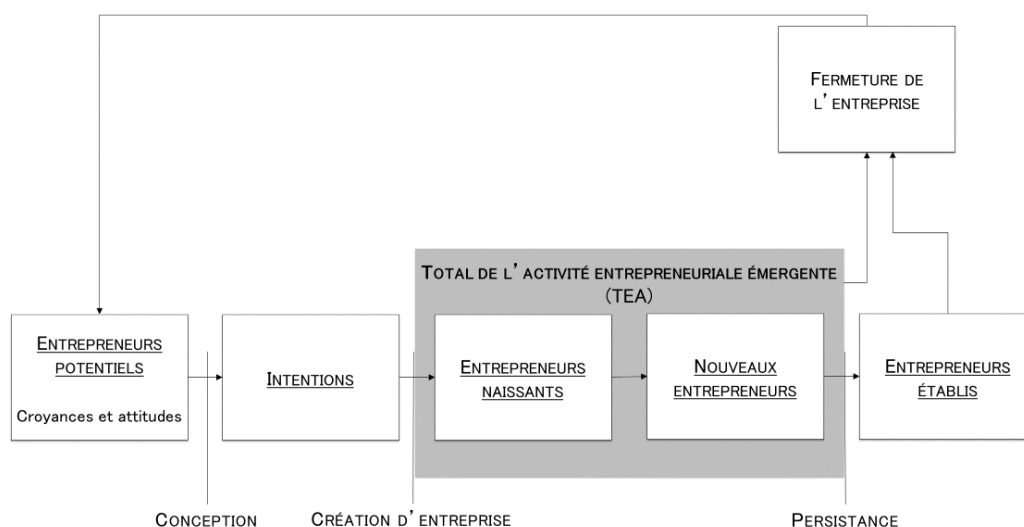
FERMETURE DE L'ENTREPRISE

TOTAL DE L'ACTIVITÉ ENTREPRENEURIALE ÉMERGENTE (TEA)

ENTREPRENEURS POTENTIELS

Croyances et attitudes

INTENTIONS

ENTREPRENEURS NAISSANTS

NOUVEAUX ENTREPRENEURS

ENTREPRENEURS ÉTABLIS

CONCEPTION

CRÉATION D'ENTREPRISE

PERSISTANCE